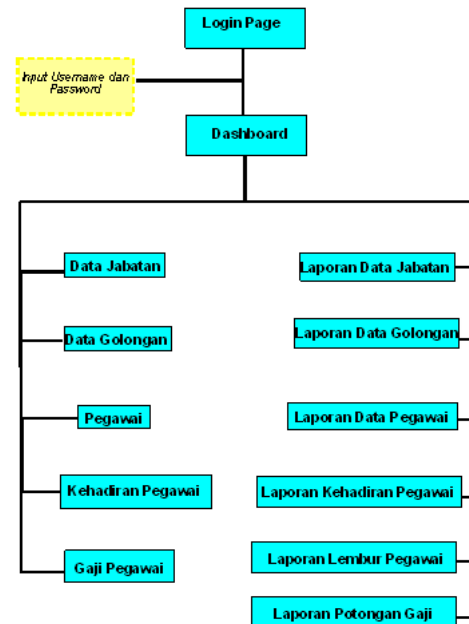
Login Page

Input Username dan Password

Dashboard

Data Jabatan

Data Golongan

Pegawai

Kehadiran Pegawai

Gaji Pegawai

Laporan Data Jabatan

Laporan Data Golongan

Laporan Data Pegawai

Laporan Kehadiran Pegawai

Laporan Lembur Pegawai

Laporan Potongan Gaji